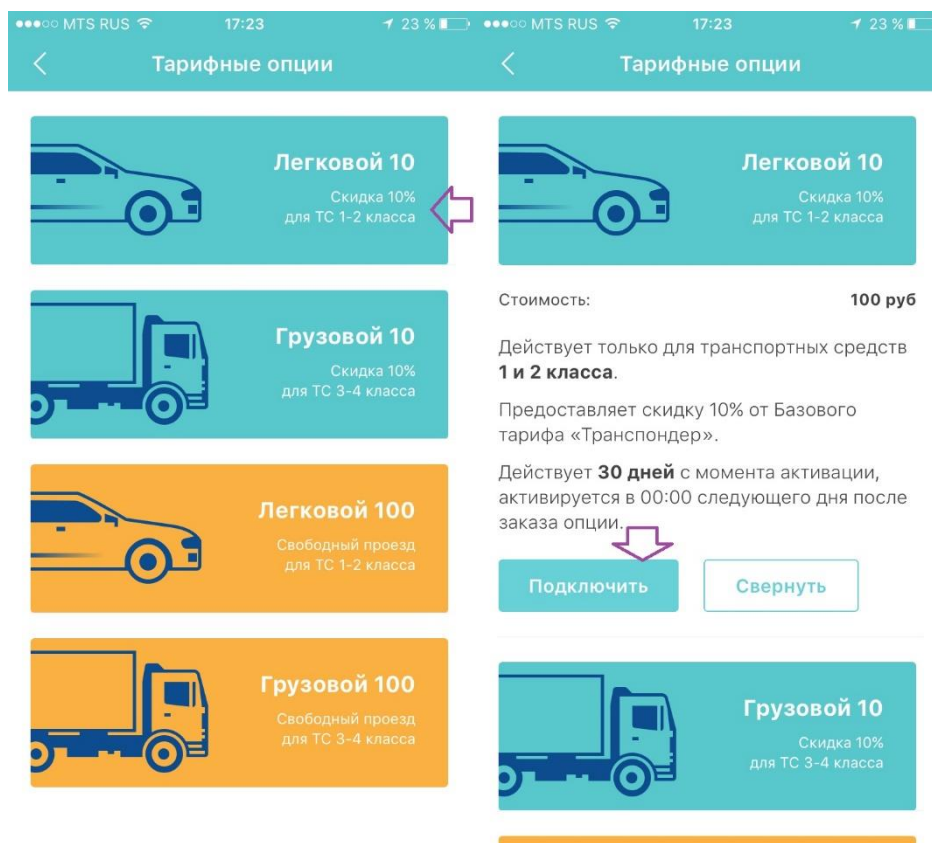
●●●○○ MTS RUS 17:23 23 %

Тарифные опции

Легковой 10
Скидка 10%
для ТС 1-2 класса

Грузовой 10
Скидка 10%
для ТС 3-4 класса

Легковой 100
Свободный проезд
для ТС 1-2 класса

Грузовой 100
Свободный проезд
для ТС 3-4 класса

●●●○○ MTS RUS 17:23 23 %

Тарифные опции

Легковой 10
Скидка 10%
для ТС 1-2 класса

Стоимость: 100 руб

Действует только для транспортных средств **1 и 2 класса**.

Предоставляет скидку 10% от Базового тарифа «Транспондер».

Действует **30 дней** с момента активации, активируется в 00:00 следующего дня после заказа опции.

Подключить

Свернуть

Грузовой 10
Скидка 10%
для ТС 3-4 класса